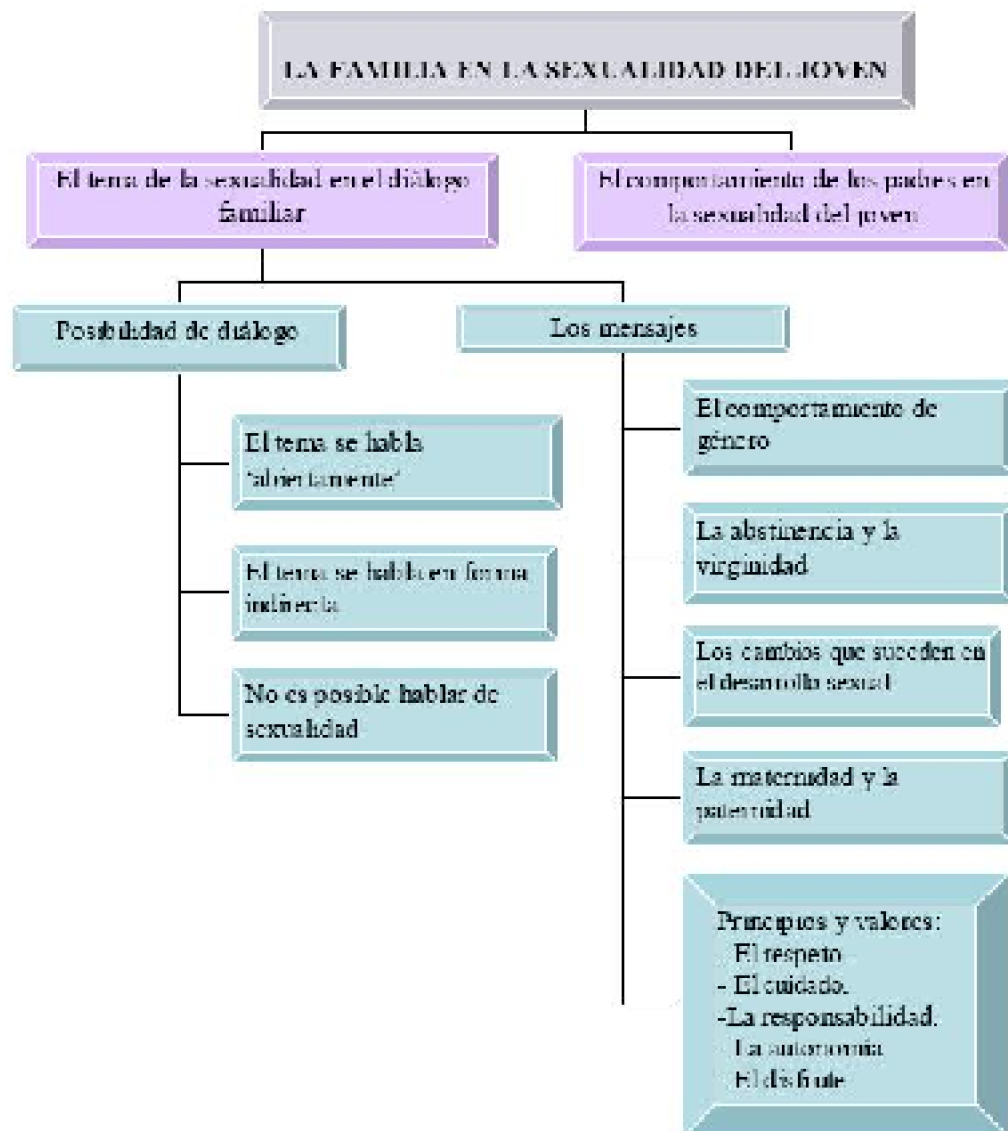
LA FAMILIA EN LA SEXUALIDAD DEL JOVEN

El tema de la sexualidad en el diálogo familiar

El comportamiento de los padres en la sexualidad del joven

Posibilidad de diálogo

Los mensajes

El tema se habla "abiertamente"

El tema se habla en forma indirecta

No es posible hablar de sexualidad

El comportamiento de género

La abstinencia y la virginidad

Los cambios que suceden en el desarrollo sexual

La maternidad y la paternidad

Principios y valores:
- El respeto.
- El cuidado.
-La responsabilidad.
- La autonomía.
- El disfrute.